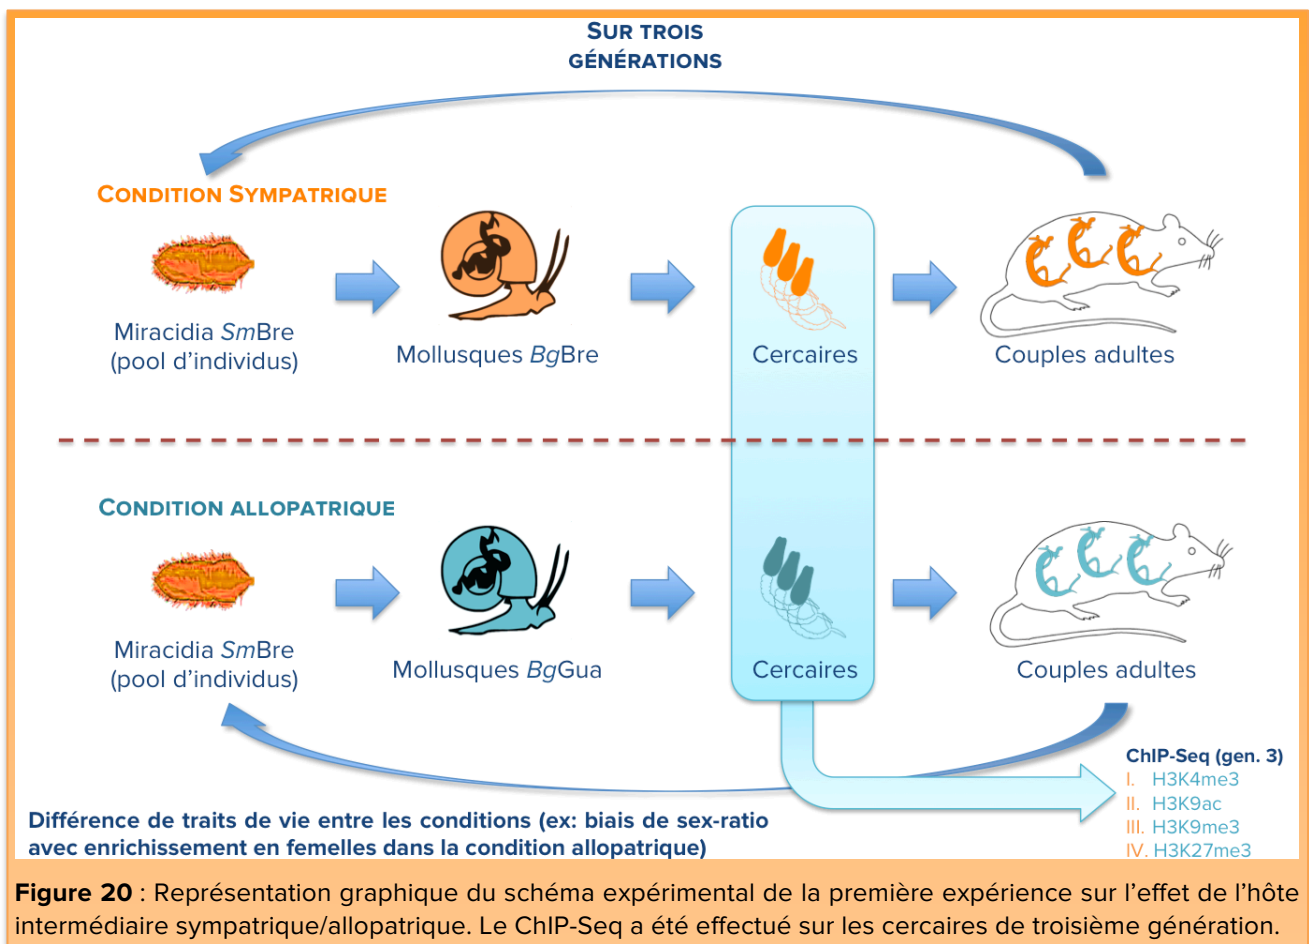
SUR TROIS GÉNÉRATIONS

CONDITION SYMPATRIQUE

Miracidia *Sm*Bre (pool d'individus)

Mollusques *Bg*Bre

Cercaires

Couples adultes

CONDITION ALLOPATRIQUE

Miracidia *Sm*Bre (pool d'individus)

Mollusques *Bg*Gua

Cercaires

Couples adultes

ChIP-Seq (gen. 3)
I. H3K4me3
II. H3K9ac
III. H3K9me3
IV. H3K27me3

Différence de traits de vie entre les conditions (ex: biais de sex-ratio avec enrichissement en femelles dans la condition allopatrique)

**Figure 20** : Représentation graphique du schéma expérimental de la première expérience sur l'effet de l'hôte intermédiaire sympatrique/allopatrique. Le ChIP-Seq a été effectué sur les cercaires de troisième génération.